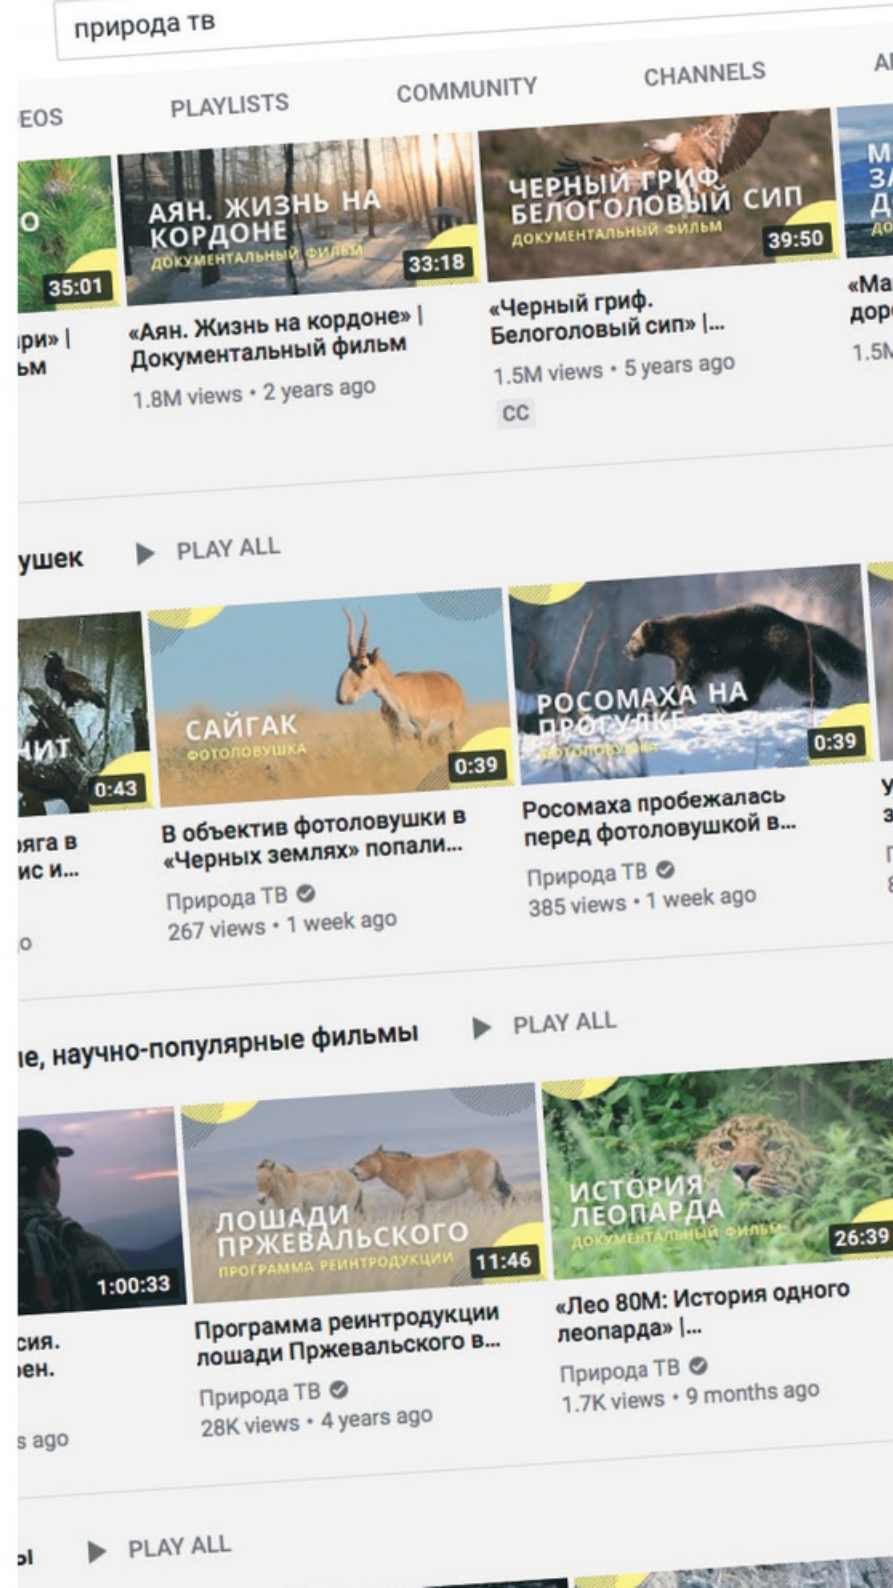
природа тв

EOS PLAYLISTS COMMUNITY CHANNELS A

О 35:01
ри» |
ьм

АЯН. ЖИЗНЬ НА КОРДОНЕ
ДОКУМЕНТАЛЬНЫЙ ФИЛЬМ
33:18
«Аян. Жизнь на кордоне» | Документальный фильм
1.8M views • 2 years ago

ЧЕРНЫЙ ГРИФ. БЕЛОГОЛОВЫЙ СИП
ДОКУМЕНТАЛЬНЫЙ ФИЛЬМ
39:50
«Черный гриф. Белоголовый сип» |...
1.5M views • 5 years ago
CC

М
З
Д
«Ма
дор
1.5M

ушек ▶ PLAY ALL

ИТ
0:43
ряга в
ис и...
о

САЙГАК
ФОТОЛОВУШКА
0:39
В объектив фотоловушки в «Черных землях» попали...
Природа ТВ
267 views • 1 week ago

РОСОМАХА НА ПРОГУЛКЕ
ФОТОЛОВУШКА
0:39
Росомаха пробежалась перед фотоловушкой в...
Природа ТВ
385 views • 1 week ago

le, научно-популярные фильмы ▶ PLAY ALL

1:00:33
сия.
ен.
s ago

ЛОШАДИ ПРЖЕВАЛЬСКОГО
ПРОГРАММА РЕИНТРОДУКЦИИ
11:46
Программа реинтродукции лошади Пржевальского в...
Природа ТВ
28K views • 4 years ago

ИСТОРИЯ ЛЕОПАРДА
ДОКУМЕНТАЛЬНЫЙ ФИЛЬМ
26:39
«Лео 80М: История одного леопарда» |...
Природа ТВ
1.7K views • 9 months ago

ы ▶ PLAY ALL